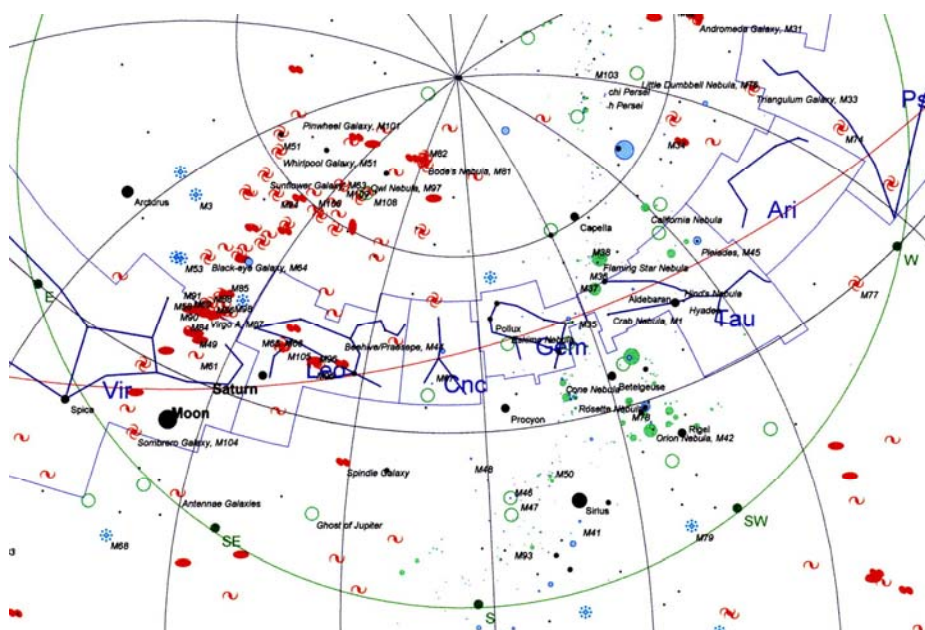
Andromeda Galaxy, M31
M103
Little Dumbbell Nebula, M76
chi Persei
h Persei
Triangulum Galaxy, M33
Ps
M74
M34
Pinwheel Galaxy, M101
M51
Whirlpool Galaxy, M51
M82
Bode's Nebula, M81
Sunflower Galaxy, M63
Owl Nebula, M97
M108
Arcturus
M3
California Nebula
Ari
Capella
M53
Black-eye Galaxy, M64
M38
Pleiades, M45
Flaming Star Nebula
M36
M37
Aldebaran
Hind's Nebula
W
M77
E
Hyades
Crab Nebula, M1
Tau
Pollux
M35
Virgo A, M87
M49
M61
M105
Beehive/Praesepe, M44
Gem
Cnc
Leo
Vir
Saturn
Cone Nebula
Betelgeuse
Rosette Nebula
M78
Rigel
Orion Nebula, M42
Spica
Moon
Procyon
Sombrero Galaxy, M104
Spindle Galaxy
M48
M50
M46
M47
Sirius
Antennae Galaxies
Ghost of Jupiter
SW
M41
M79
M68
SE
M93
S